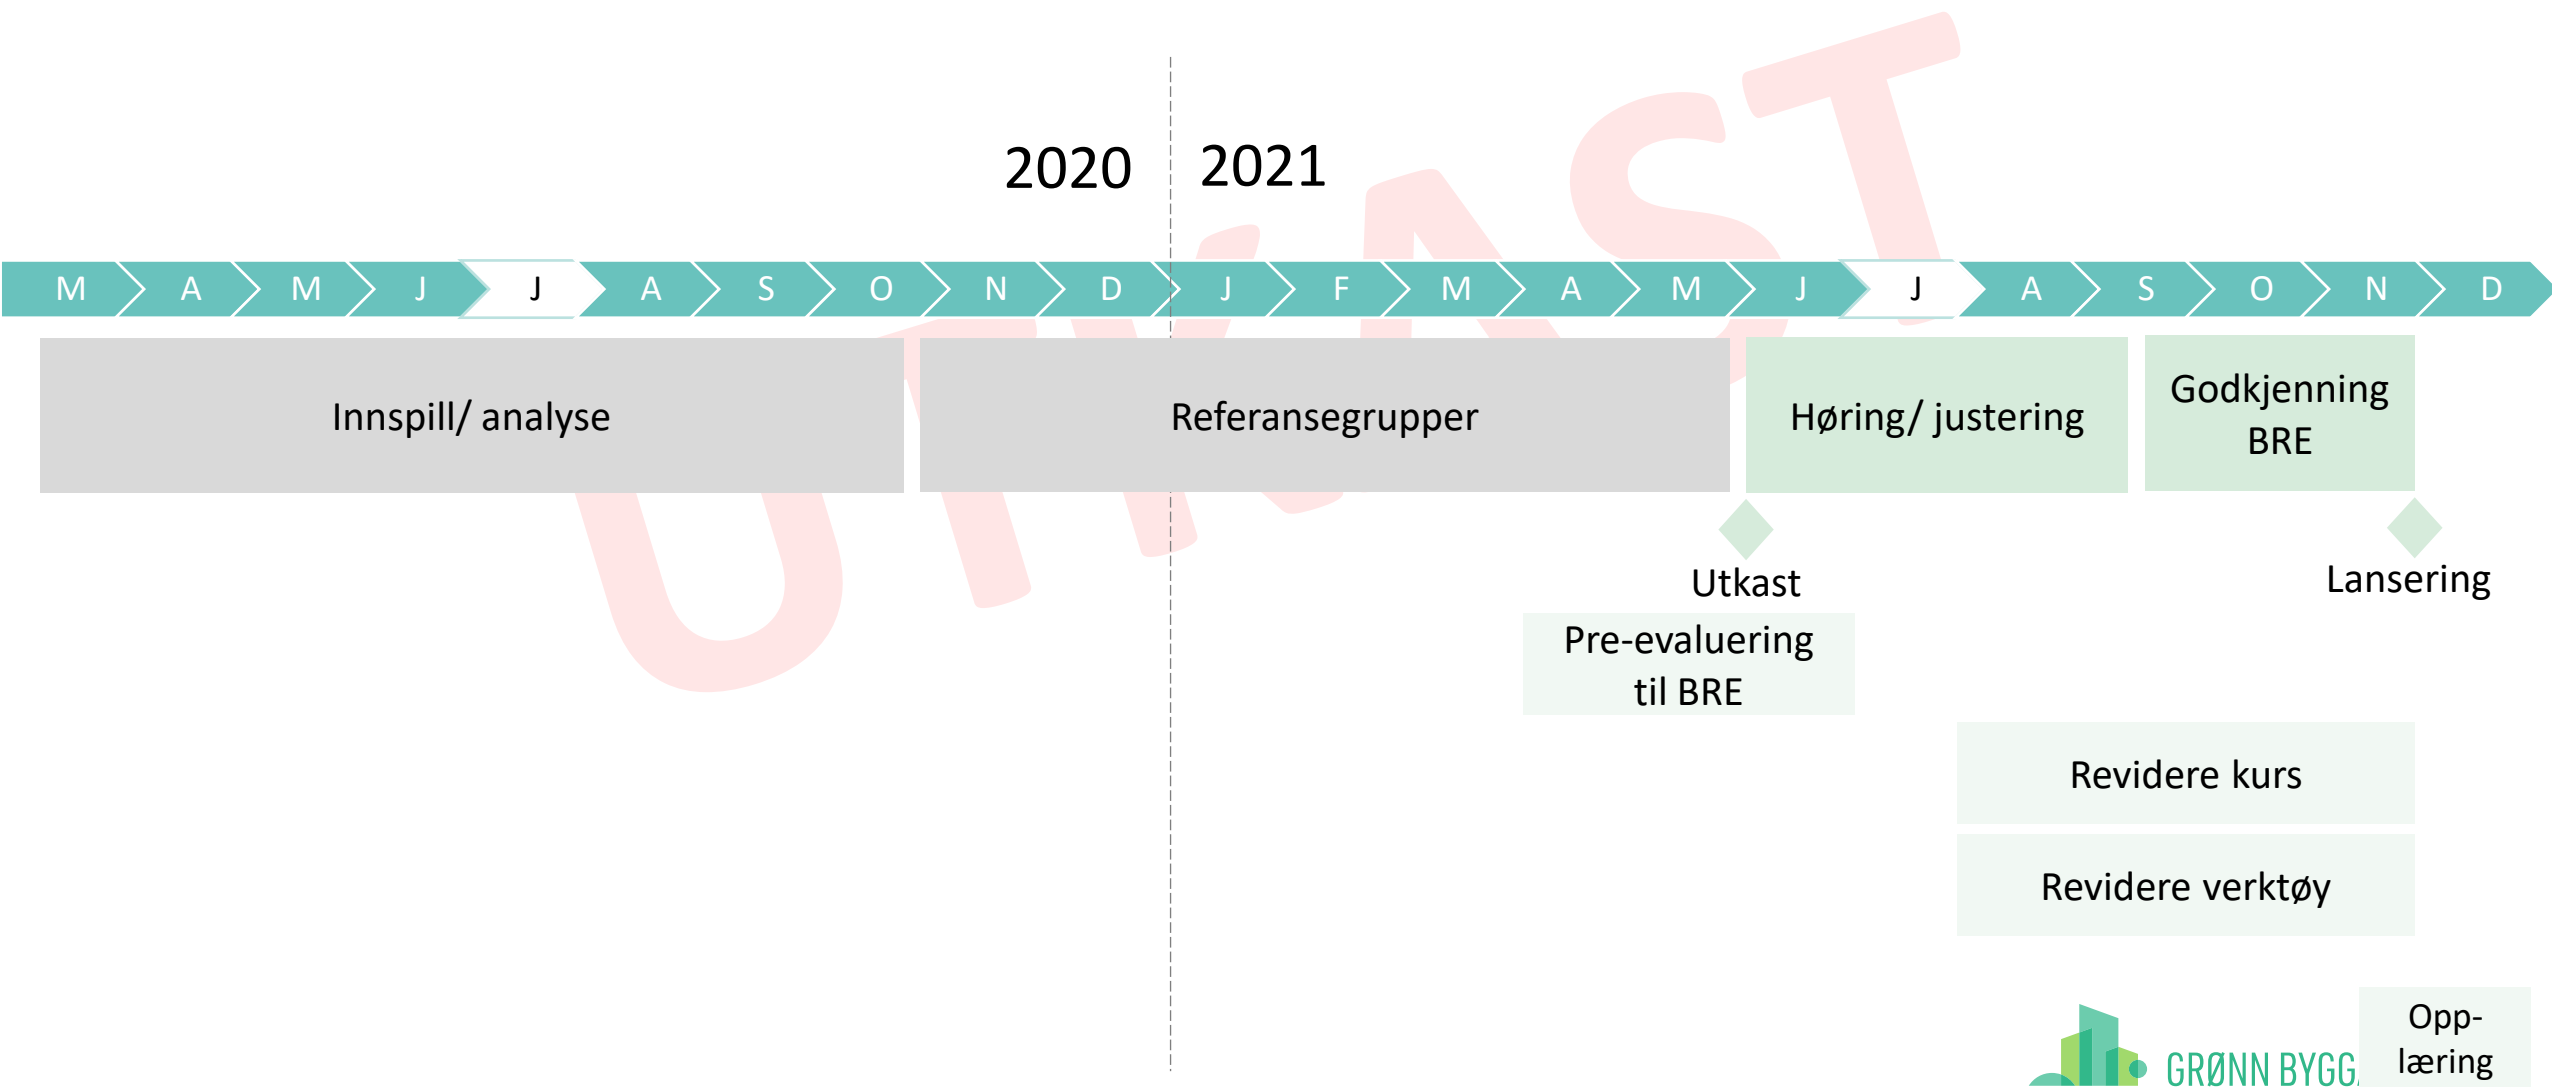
2020 2021

M A M J J A S O N D J F M A M J J A S O N D

Innspill/ analyse

Referansegrupper

Høring/ justering

Godkjenning BRE

Utkast

Lansering

Pre-evaluering til BRE

Revidere kurs

Revidere verktøy

Opp-læring

UTKAST

GRØNN BYGG